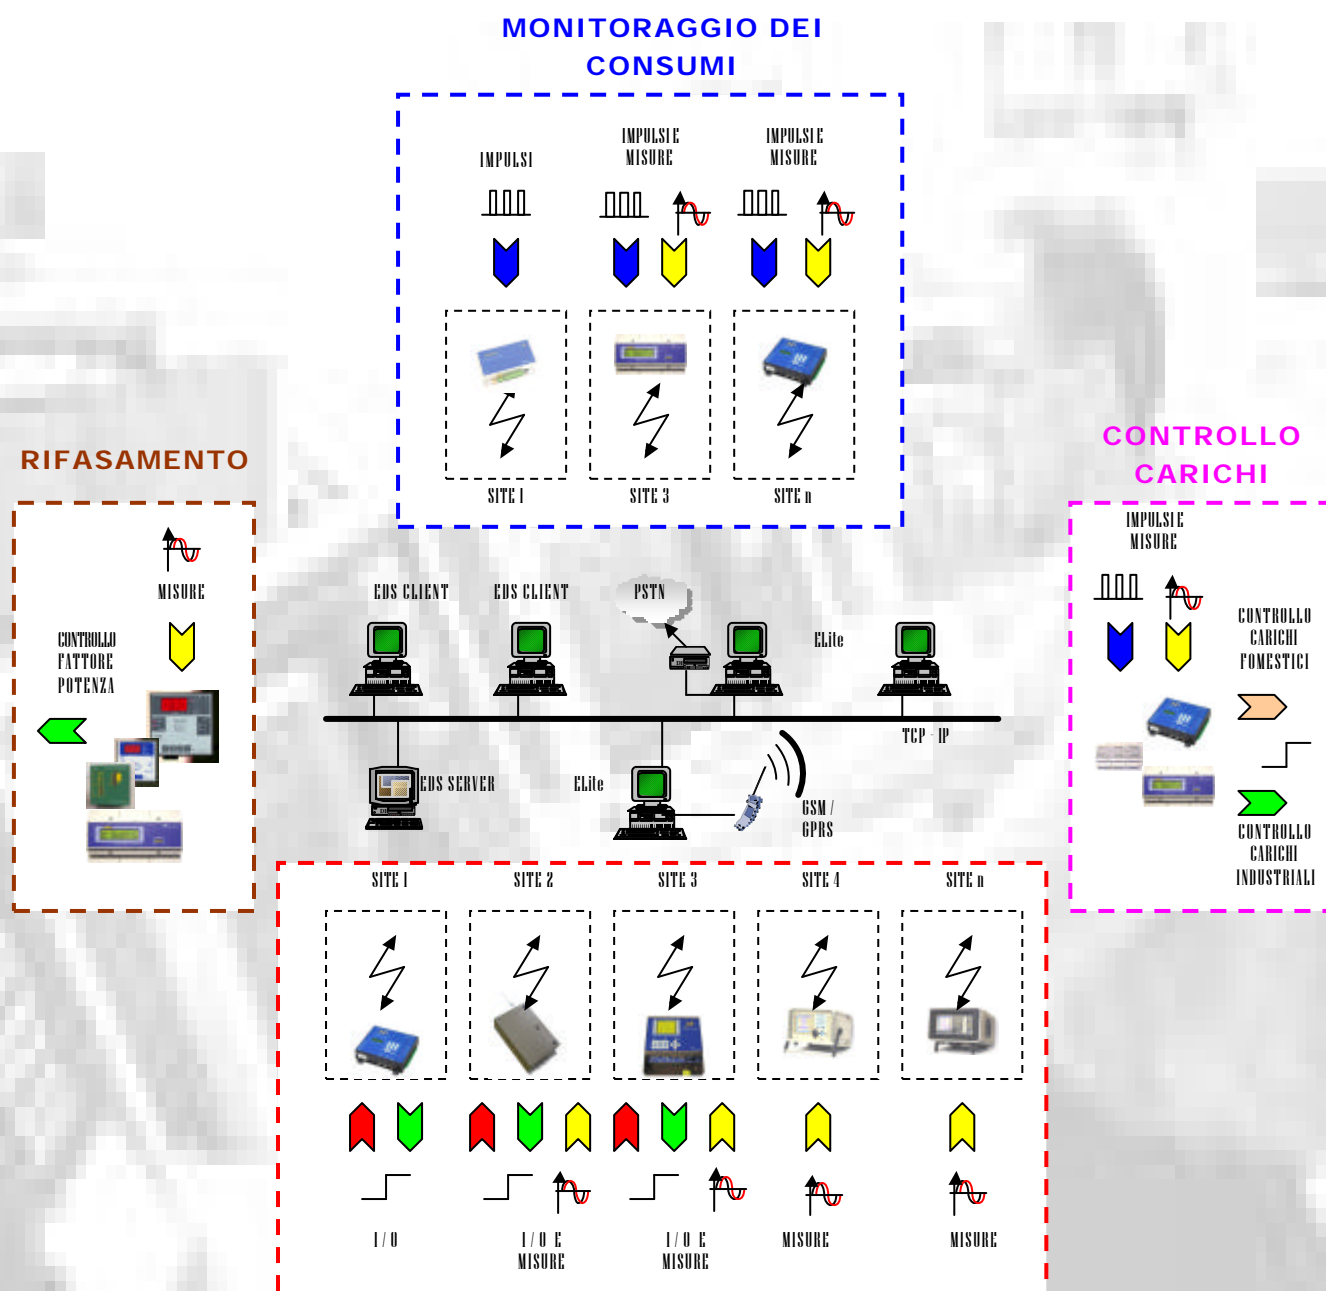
MONITORAGGIO DEI CONSUMI

IMPULSI

IMPULSI E MISURE

IMPULSI E MISURE

SITE 1

SITE 3

SITE n

RIFASAMENTO

MISURE

CONTROLLO FATTORE POTENZA

CONTROLLO CARICHI

IMPULSI E MISURE

CONTROLLO CARICHI DOMESTICI

CONTROLLO CARICHI INDUSTRIALI

EDS CLIENT

EDS CLIENT

PSTN

ELite

TCP - IP

EDS SERVER

ELite

GSM / GPRS

SITE 1

SITE 2

SITE 3

SITE 4

SITE n

I / O

I / O E MISURE

I / O E MISURE

MISURE

MISURE